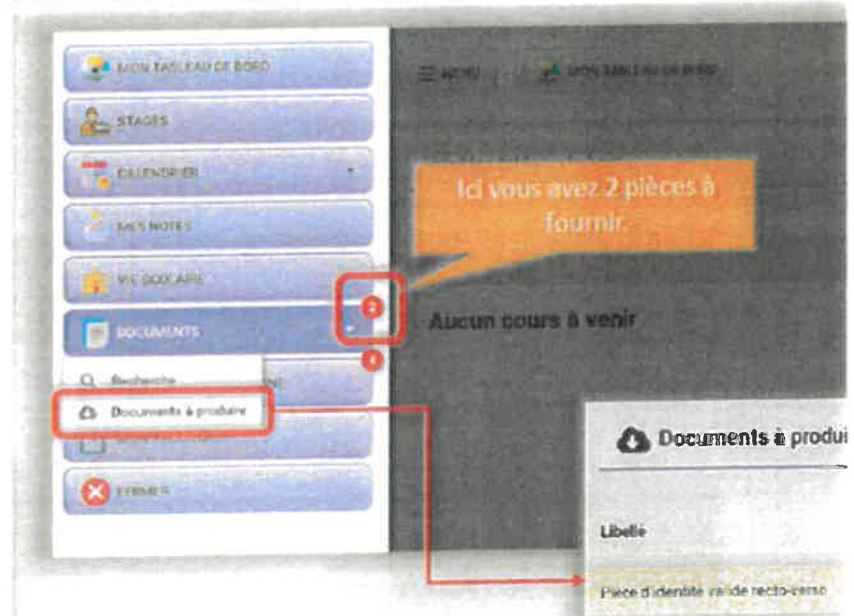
MON TABLEAU DE BORD

STAGES

CALENDRIER

MES NOTES

VIE SCOLAIRE

DOCUMENTS

Recherche

Documents à produire

FERMER

2

4

☰ MENU

MON TABLEAU DE BORD

Ici vous avez 2 pièces à fournir.

Aucun cours à venir

Documents à produi

Libellé

Pièce d'identité valide recto-verso